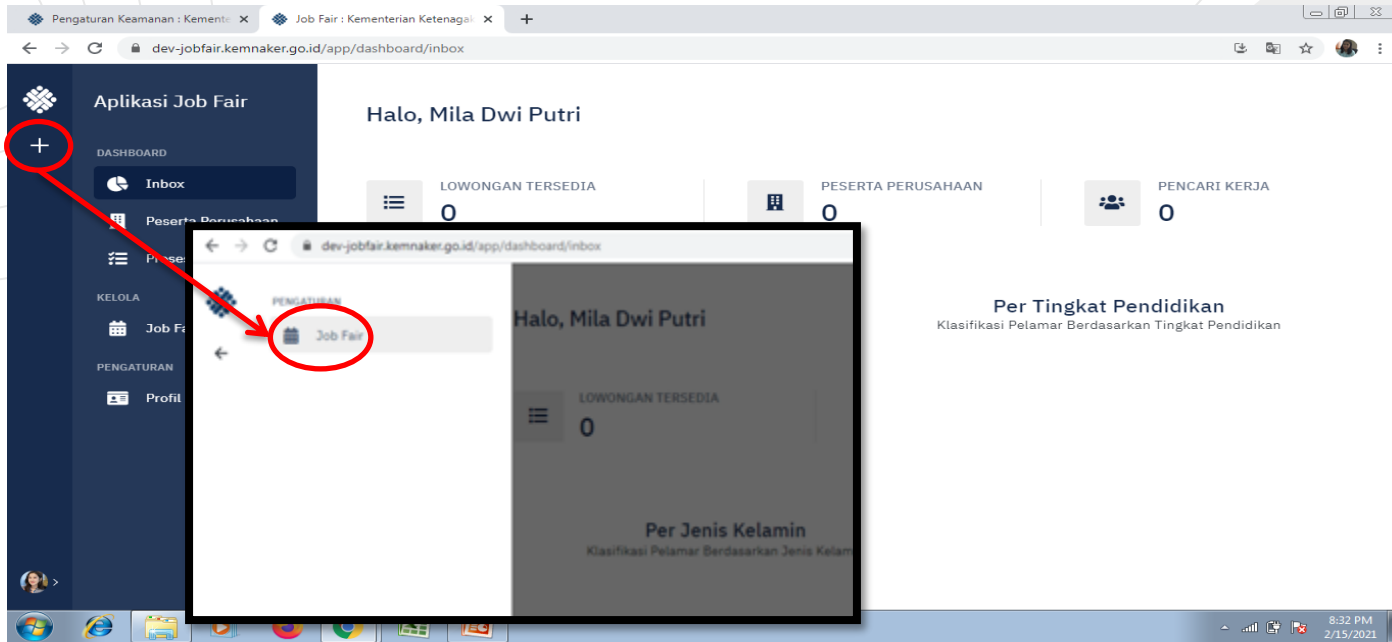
Pengaturan Keamanan : Kemente ×
Job Fair : Kementerian Ketenagak ×
+
dev-jobfair.kemnaker.go.id/app/dashboard/inbox

Aplikasi Job Fair
DASHBOARD
Inbox
Peserta Perusahaan
Proses
KELOLA
Job Fa
PENGATURAN
Profil

Halo, Mila Dwi Putri

LOWONGAN TERSEDIA
0
PESERTA PERUSAHAAN
0
PENCARI KERJA
0

Per Tingkat Pendidikan
Klasifikasi Pelamar Berdasarkan Tingkat Pendidikan

dev-jobfair.kemnaker.go.id/app/dashboard/inbox
PENGATURAN
Job Fair
Halo, Mila Dwi Putri
LOWONGAN TERSEDIA
0
Per Jenis Kelamin
Klasifikasi Pelamar Berdasarkan Jenis Kelam

8:32 PM
2/15/2021